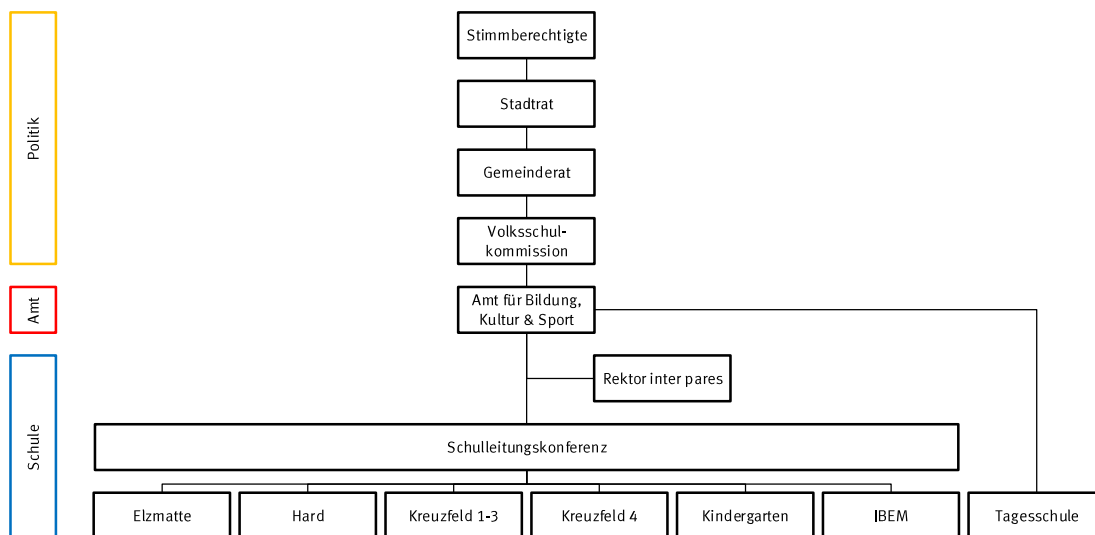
Politik

Amt

Schule

Stimmberechtigte

Stadtrat

Gemeinderat

Volksschulkommission

Amt für Bildung, Kultur & Sport

Rektor inter pares

Schulleitungskonferenz

Elzmatte

Hard

Kreuzfeld 1-3

Kreuzfeld 4

Kindergarten

IBEM

Tagesschule